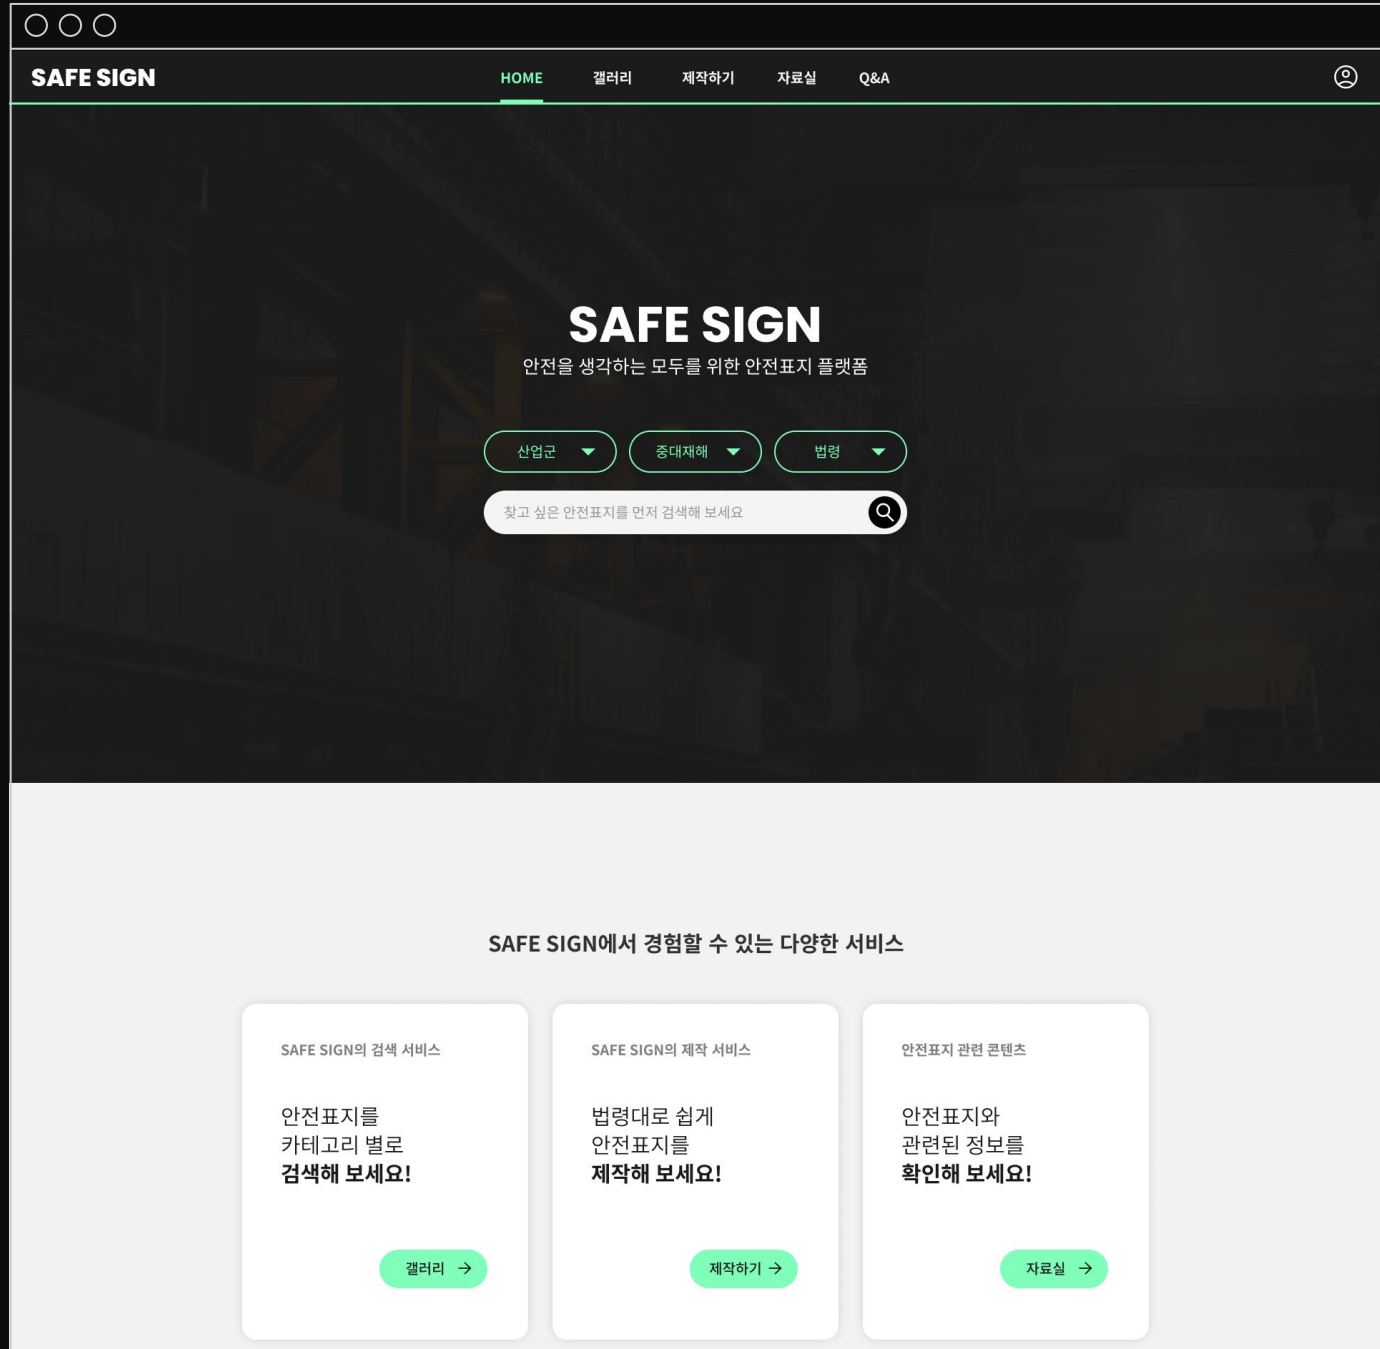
SAFE SIGN

HOME 갤러리 제작하기 자료실 Q&A

SAFE SIGN

안전을 생각하는 모두를 위한 안전표지 플랫폼

산업군 중대재해 법령

찾고 싶은 안전표지를 먼저 검색해 보세요

SAFE SIGN에서 경험할 수 있는 다양한 서비스

SAFE SIGN의 검색 서비스

안전표지를
카테고리 별로
**검색해 보세요!**

갤러리

SAFE SIGN의 제작 서비스

법령대로 쉽게
안전표지를
**제작해 보세요!**

제작하기

안전표지 관련 콘텐츠

안전표지와
관련된 정보를
**확인해 보세요!**

자료실